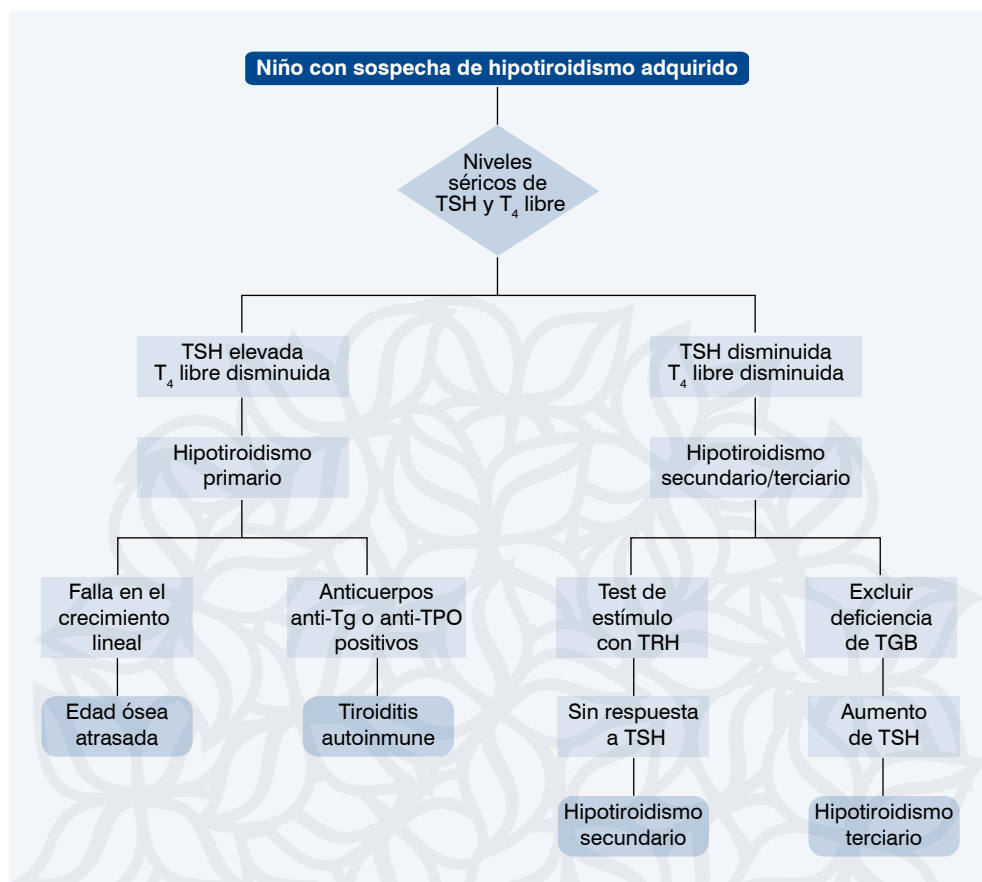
Niño con sospecha de hipotiroidismo adquirido

Niveles séricos de TSH y $T_4$ libre

TSH elevada
$T_4$ libre disminuida

TSH disminuida
$T_4$ libre disminuida

Hipotiroidismo primario

Hipotiroidismo secundario/terciario

Falla en el crecimiento lineal

Anticuerpos anti-Tg o anti-TPO positivos

Test de estímulo con TRH

Excluir deficiencia de TGB

Edad ósea atrasada

Tiroiditis autoinmune

Sin respuesta a TSH

Aumento de TSH

Hipotiroidismo secundario

Hipotiroidismo terciario